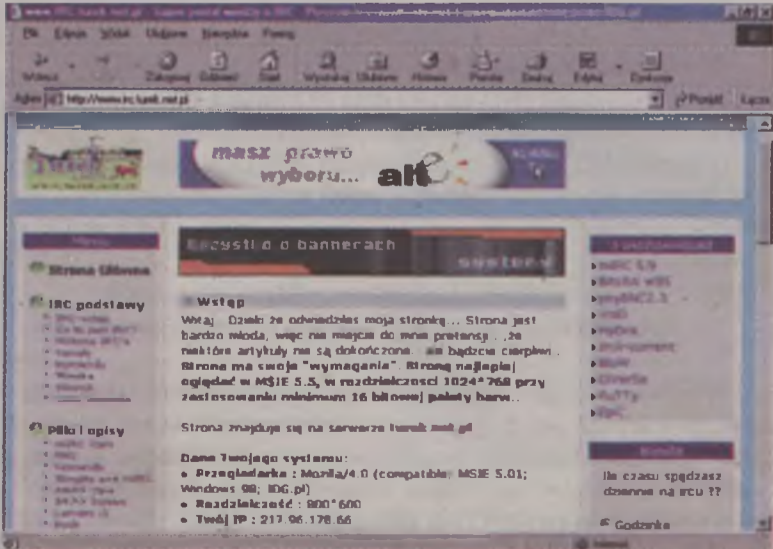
Plik Edycja Widok Ulubione Narzędzia Pomoc

Wstecz Zatrzymaj Odśwież Start Wyszukaj Ulubione Historia Poczta Drukuj Edytuj Dyskusja

Adres http://www.irc.lusek.net.pl Przejdź

masz prawo wyboru... alt

Menu

Strona Główna

IRC podstawy

Pliki i opisy

Wszystko o bannerach

Wstęp

Witaj ! Dzięki że odwiedziłeś moją stronkę .. Strona jest bardzo młoda, więc nie miejcie do mnie pretensji .. że niektóre artykuły nie są dokończone .. ale będzcie cierpliwi .. Strona ma swoje "wymagania". Stronę najlepiej oglądać w MSIE 5.5, w rozdzielczości 1024*768 przy zastosowaniu minimum 16 bitowej palety barw..

Strona znajduje się na serwerze lusek.net.pl

Dane Twojego systemu:
• Przeglądarka : Mozilla/4.0 (compatible; MSIE 5.01; Windows 98; IDG.pl)
• Rozdzielczość : 800*600
• Twój IP : 217.96.178.66

Download

mIRC 5.9
BitchX
PIRCH
HydraIRC
XiRCON
PuTTY

Ile czasu spędzasz dziennie na ircu ??

Godzinka